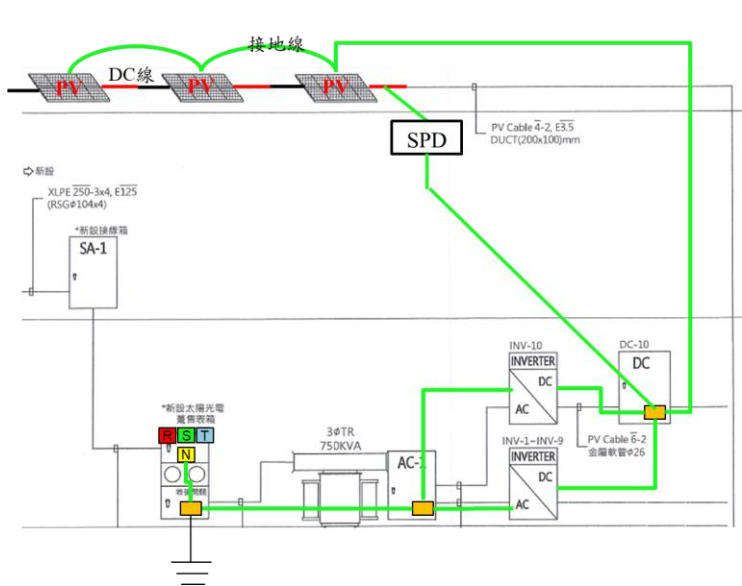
接地線

DC線

PV

PV

PV

SPD

PV Cable $\overline{4}$-2, $\overline{E3.5}$
DUCT(200x100)mm

⇨新設

XLPE $\overline{250}$-3x4, $\overline{E125}$
(RSGφ104x4)

*新設接線箱

SA-1

INV-10

INVERTER

DC

AC

DC-10

DC

*新設太陽光電
躉售表箱

R S T

N

3φTR
750KVA

AC-1

PV Cable $\overline{6}$-2
金屬軟管φ26

INV-1~INV-9

INVERTER

DC

AC